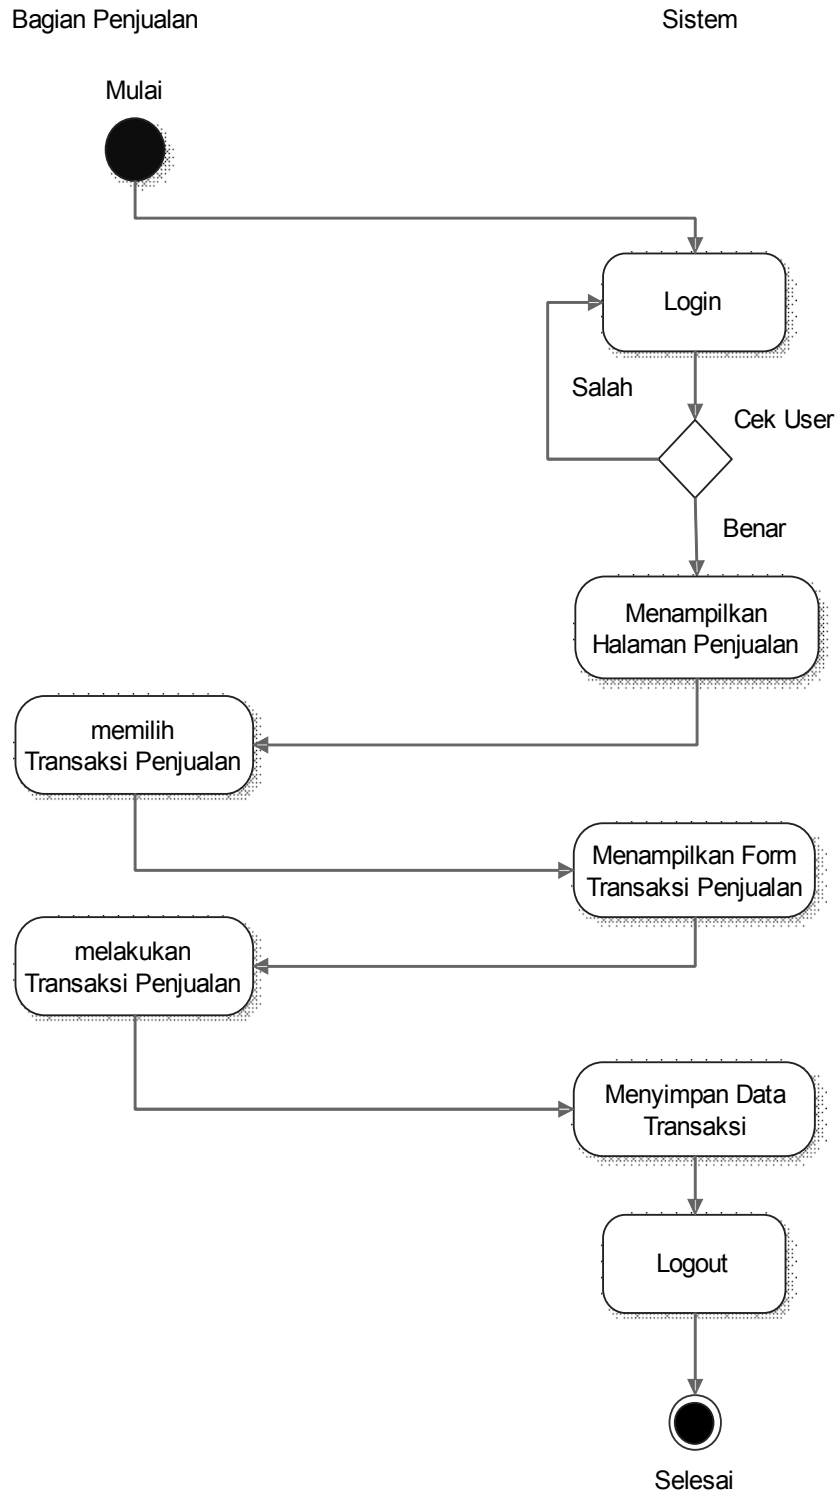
Bagian Penjualan

Sistem

Mulai

Login

Salah

Cek User

Benar

Menampilkan Halaman Penjualan

memilih Transaksi Penjualan

Menampilkan Form Transaksi Penjualan

melakukan Transaksi Penjualan

Menyimpan Data Transaksi

Logout

Selesai